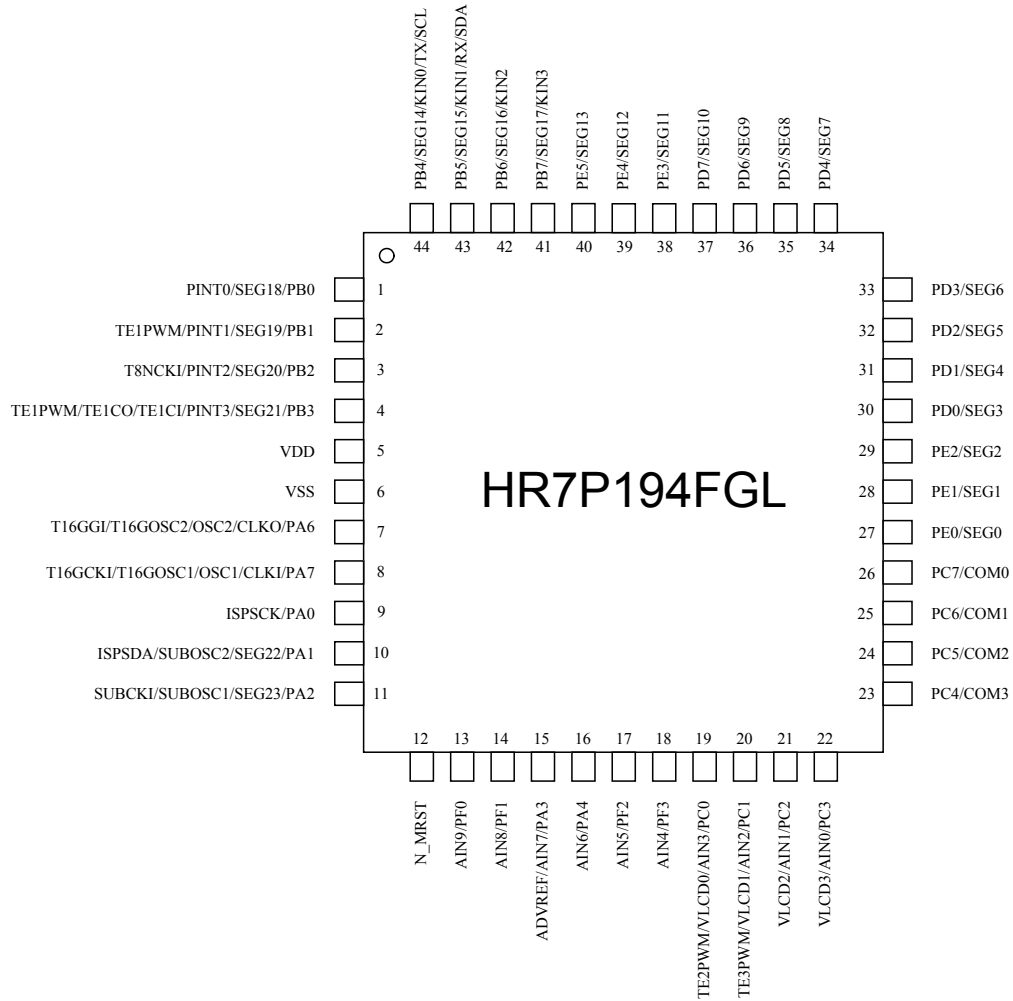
PB4/SEG14/KIN0/TX/SCL
PB5/SEG15/KIN1/RX/SDA
PB6/SEG16/KIN2
PB7/SEG17/KIN3
PE5/SEG13
PE4/SEG12
PE3/SEG11
PD7/SEG10
PD6/SEG9
PD5/SEG8
PD4/SEG7

44 43 42 41 40 39 38 37 36 35 34

PINT0/SEG18/PB0 1
TE1PWM/PINT1/SEG19/PB1 2
T8NCKI/PINT2/SEG20/PB2 3
TE1PWM/TE1CO/TE1CI/PINT3/SEG21/PB3 4
VDD 5
VSS 6
T16GGI/T16GOSC2/OSC2/CLKO/PA6 7
T16GCKI/T16GOSC1/OSC1/CLKI/PA7 8
ISPSCK/PA0 9
ISPSDA/SUBOSC2/SEG22/PA1 10
SUBCKI/SUBOSC1/SEG23/PA2 11

HR7P194FGL

33 PD3/SEG6
32 PD2/SEG5
31 PD1/SEG4
30 PD0/SEG3
29 PE2/SEG2
28 PE1/SEG1
27 PE0/SEG0
26 PC7/COM0
25 PC6/COM1
24 PC5/COM2
23 PC4/COM3

12 13 14 15 16 17 18 19 20 21 22

N_MRST
AIN9/PF0
AIN8/PF1
ADVREF/AIN7/PA3
AIN6/PA4
AIN5/PF2
AIN4/PF3
TE2PWM/VLCD0/AIN3/PC0
TE3PWM/VLCD1/AIN2/PC1
VLCD2/AIN1/PC2
VLCD3/AIN0/PC3